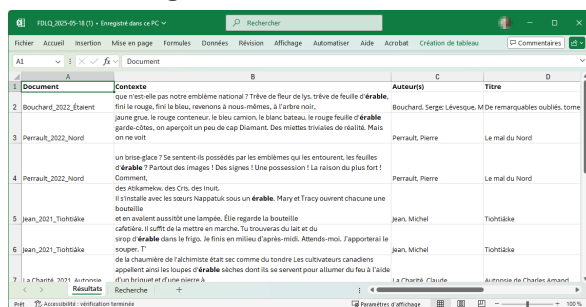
FDLQ_2025-05-18 (1) • Enregistré dans ce PC

Rechercher

Fichier Accueil Insertion Mise en page Formules Données Révision Affichage Automatiser Aide Acrobat Création de tableau

Commentaires

A1 $f_x$ Document

| | A | B | C | D |
|---|---|---|---|---|
| 1 | Document | Contexte | Auteur(s) | Titre |
| 2 | Bouchard_2022_Étaient | que n'est-elle pas notre emblème national ? Trêve de fleur de lys, trêve de feuille d'érable, fini le rouge, fini le bleu, revenons à nous-mêmes, à l'arbre noir, | Bouchard, Serge; Lévesque, M | De remarquables oubliés, tome |
| 3 | Perrault_2022_Nord | jaune grue, le rouge conteneur, le bleu camion, le blanc bateau, le rouge feuille d'érable garde-côtes, on aperçoit un peu de cap Diamant. Des miettes triviales de réalité. Mais on voit | Perrault, Pierre | Le mal du Nord |
| 4 | Perrault_2022_Nord | un brise-glace ? Se sentent-ils possédés par les emblèmes qui les entourent, les feuilles d'érable ? Partout des images ! Des signes ! Une possession ! La raison du plus fort ! Comment, | Perrault, Pierre | Le mal du Nord |
| 5 | Jean_2021_Tiohtiàke | des Atikamekw, des Cris, des Inuit. Il s'installe avec les sœurs Nappatuk sous un érable. Mary et Tracy ouvrent chacune une bouteille et en avalent aussitôt une lampée. Élie regarde la bouteille | Jean, Michel | Tiohtiàke |
| 6 | Jean_2021_Tiohtiàke | cafétéria. Il suffit de la mettre en marche. Tu trouveras du lait et du sirop d'érable dans le frigo. Je finis en milieu d'après-midi. Attends-moi. J'apporterai le souper. T' | Jean, Michel | Tiohtiàke |
| 7 | La Charité_2021_Autopsie | de chaumière de l'alchimiste était sec comme du tondre Les cultivateurs canadiens appellent ainsi les loupes d'érable séchées dont ils se servent pour allumer du feu à l'aide d'un briquet et d'une pierre à | La Charité, Claude | Autopsie de Charles Amand |

Résultats Recherche +

Prêt Accessibilité : vérification terminée Paramètres d'affichage 100 %